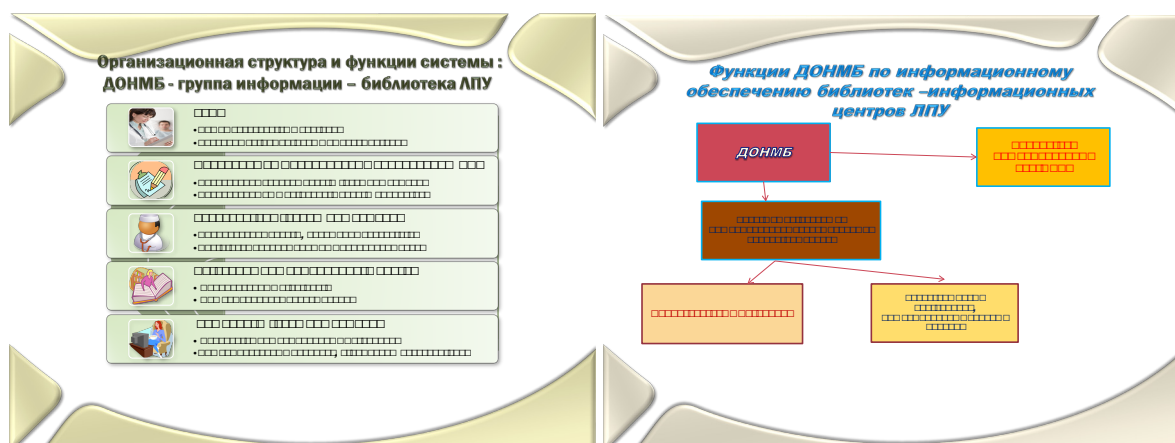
Организационная структура и функции системы : ДОНМБ - группа информации – библиотека ЛПУ

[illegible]
• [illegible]
• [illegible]

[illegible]
• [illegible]
• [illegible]

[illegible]
• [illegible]
• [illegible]

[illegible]
• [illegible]
• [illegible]

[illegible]
• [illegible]
• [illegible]

Функции ДОНМБ по информационному обеспечению библиотек –информационных центров ЛПУ

ДОНМБ

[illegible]

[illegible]

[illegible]

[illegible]